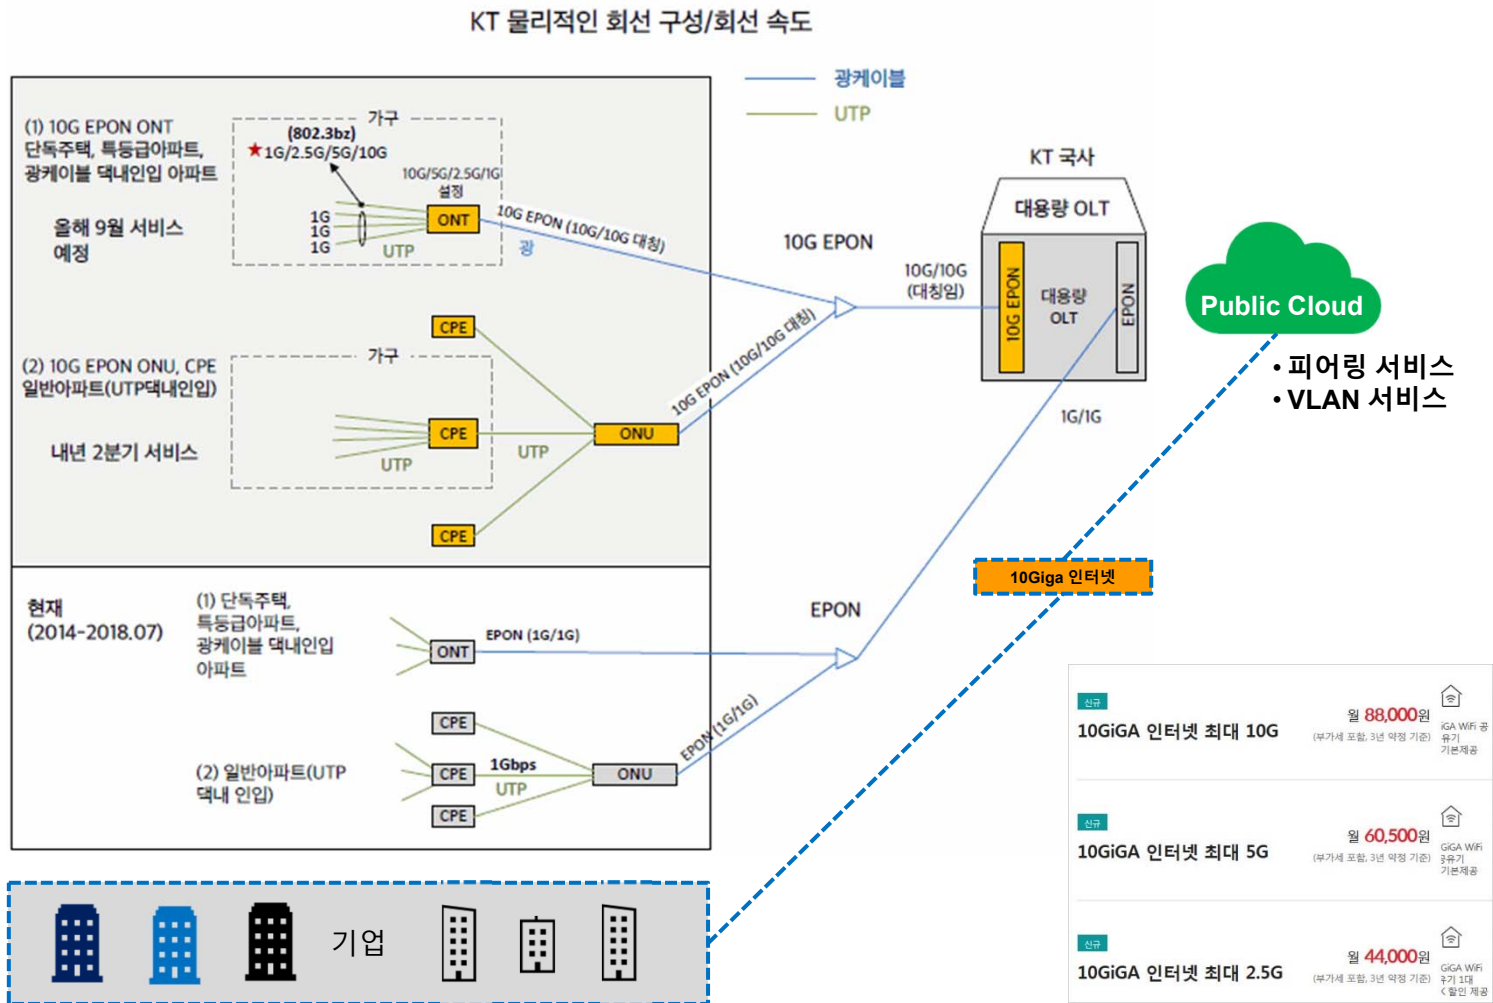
KT 물리적인 회선 구성/회선 속도

광케이블
UTP

(1) 10G EPON ONT
단독주택, 특등급아파트, 광케이블 댁내인입 아파트

올해 9월 서비스 예정

가구
(802.3bz)
★1G/2.5G/5G/10G
10G/5G/2.5G/1G 설정
1G
1G
1G
ONT
UTP
10G EPON (10G/10G 대칭)
광

10G EPON

KT 국사
대용량 OLT
10G/10G (대칭임)
10G EPON
대용량 OLT
EPON

Public Cloud
• 피어링 서비스
• VLAN 서비스

(2) 10G EPON ONU, CPE
일반아파트(UTP댁내인입)

내년 2분기 서비스

가구
CPE
CPE
CPE
UTP
UTP
ONU
10G EPON (10G/10G 대칭)

1G/1G

10Giga 인터넷

현재
(2014-2018.07)

(1) 단독주택, 특등급아파트, 광케이블 댁내인입 아파트
ONT
EPON (1G/1G)

EPON

(2) 일반아파트(UTP 댁내 인입)
CPE
CPE
CPE
1Gbps
UTP
ONU
EPON(1G/1G)

기업

신규
10GiGA 인터넷 최대 10G
월 88,000원
(부가세 포함, 3년 약정 기준)
iGA WiFi 공유기 기본제공

신규
10GiGA 인터넷 최대 5G
월 60,500원
(부가세 포함, 3년 약정 기준)
GiGA WiFi 공유기 기본제공

신규
10GiGA 인터넷 최대 2.5G
월 44,000원
(부가세 포함, 3년 약정 기준)
GiGA WiFi 유기 1대 할인 제공